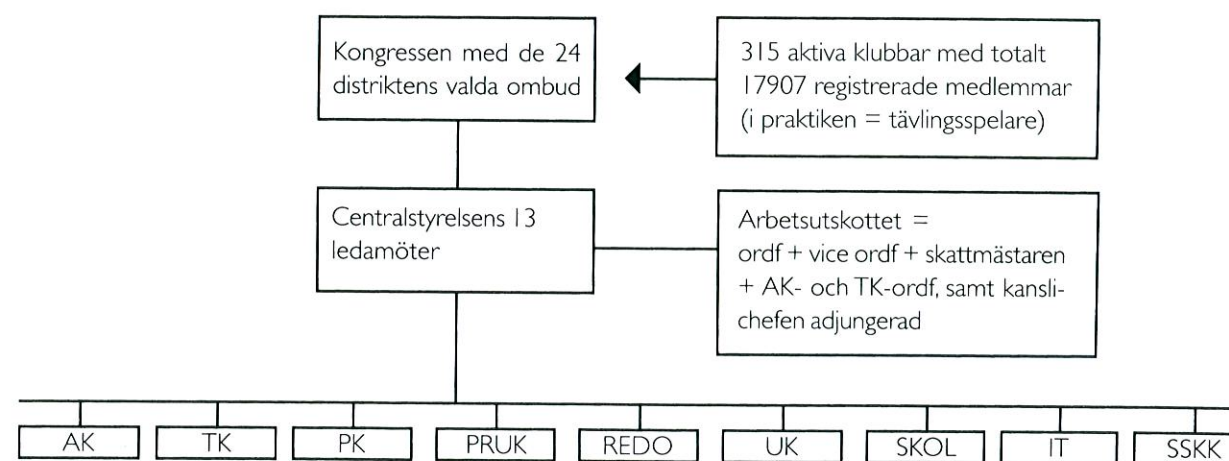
Kongressen med de 24 distriktens valda ombud

315 aktiva klubbar med totalt 17907 registrerade medlemmar (i praktiken = tävlingsspelare)

Centralstyrelsens 13 ledamöter

Arbetsutskottet = ordf + vice ordf + skattmästaren + AK- och TK-ordf, samt kanslichefen adjungerad

AK

TK

PK

PRUK

REDO

UK

SKOL

IT

SSKK